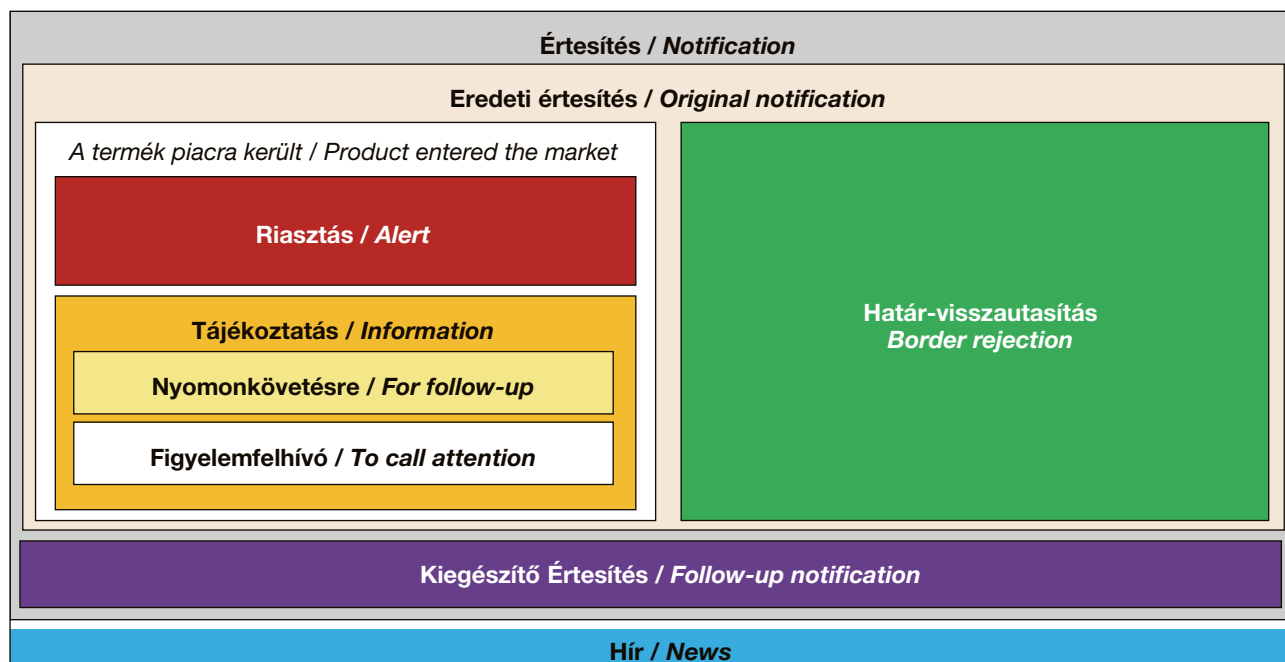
Értesítés / Notification

Eredeti értesítés / Original notification

A termék piacra került / Product entered the market

Riasztás / Alert

Tájékoztatás / Information

Nyomonkövetésre / For follow-up

Figyelemfelhívó / To call attention

Határ-visszautasítás
Border rejection

Kiegészítő Értesítés / Follow-up notification

Hír / News